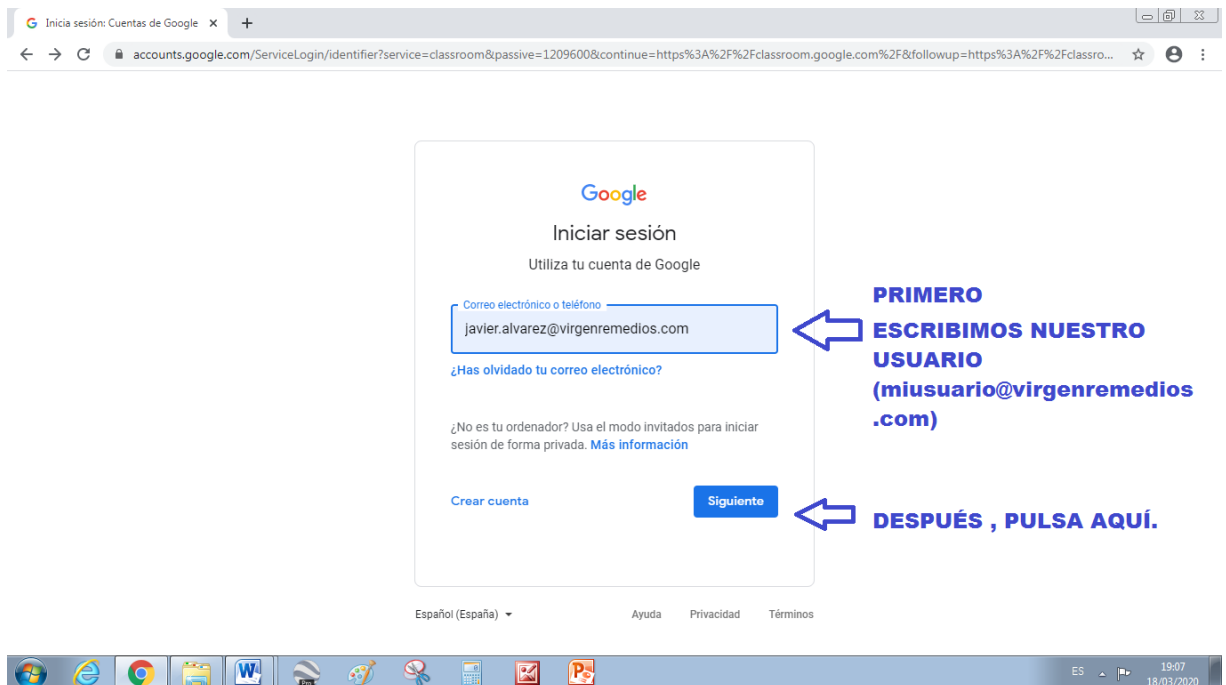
Inicia sesión: Cuentas de Google ×

accounts.google.com/ServiceLogin/identifier?service=classroom&passive=1209600&continue=https%3A%2F%2Fclassroom.google.com%2F&followup=https%3A%2F%2Fclassro...

Google

Iniciar sesión

Utiliza tu cuenta de Google

Correo electrónico o teléfono

javier.alvarez@virgenremedios.com

¿Has olvidado tu correo electrónico?

¿No es tu ordenador? Usa el modo invitados para iniciar sesión de forma privada. Más información

Crear cuenta

Siguiente

PRIMERO

ESCRIBIMOS NUESTRO USUARIO (miusuario@virgenremedios .com)

DESPUÉS , PULSA AQUÍ.

Español (España)

Ayuda Privacidad Términos

ES

19:07
18/03/2020